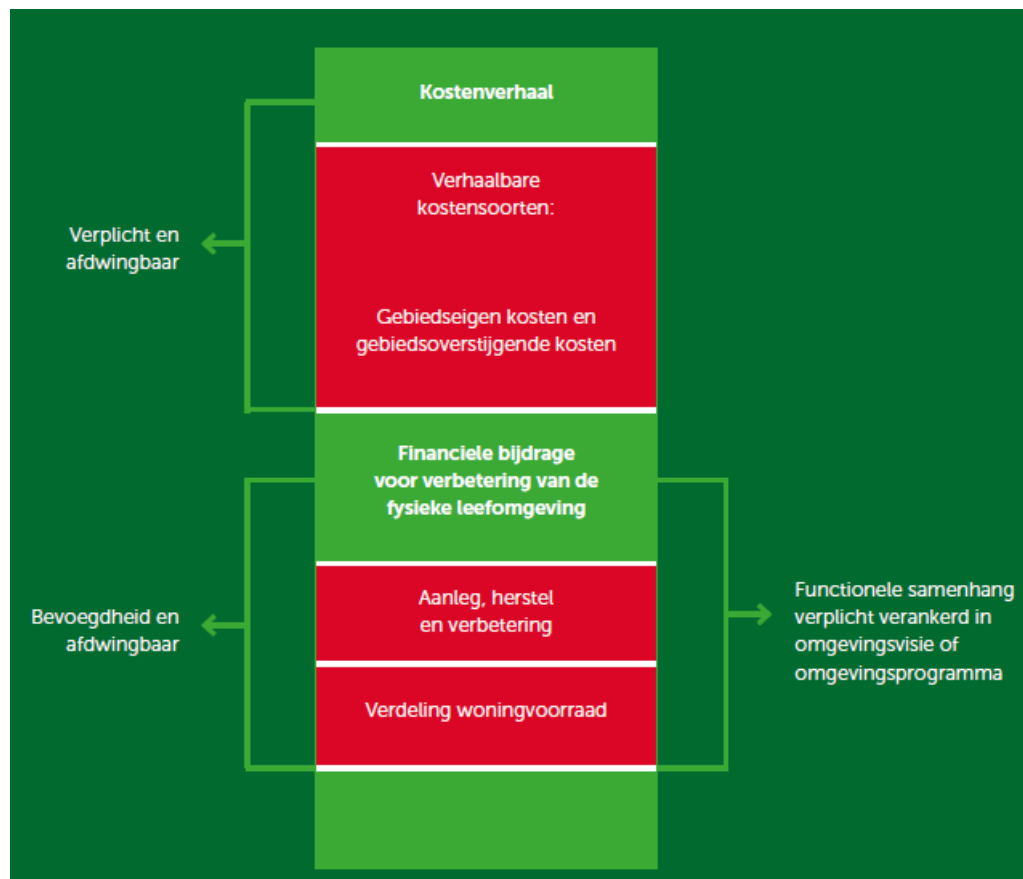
Kostenverhaal

Verhaalbare kostensoorten:

Gebiedseigen kosten en gebiedsoverstijgende kosten

Verplicht en afdwingbaar

Financiele bijdrage voor verbetering van de fysieke leefomgeving

Aanleg, herstel en verbetering

Verdeling woningvoorraad

Bevoegdheid en afdwingbaar

Functionele samenhang verplicht verankerd in omgevingsvisie of omgevingsprogramma